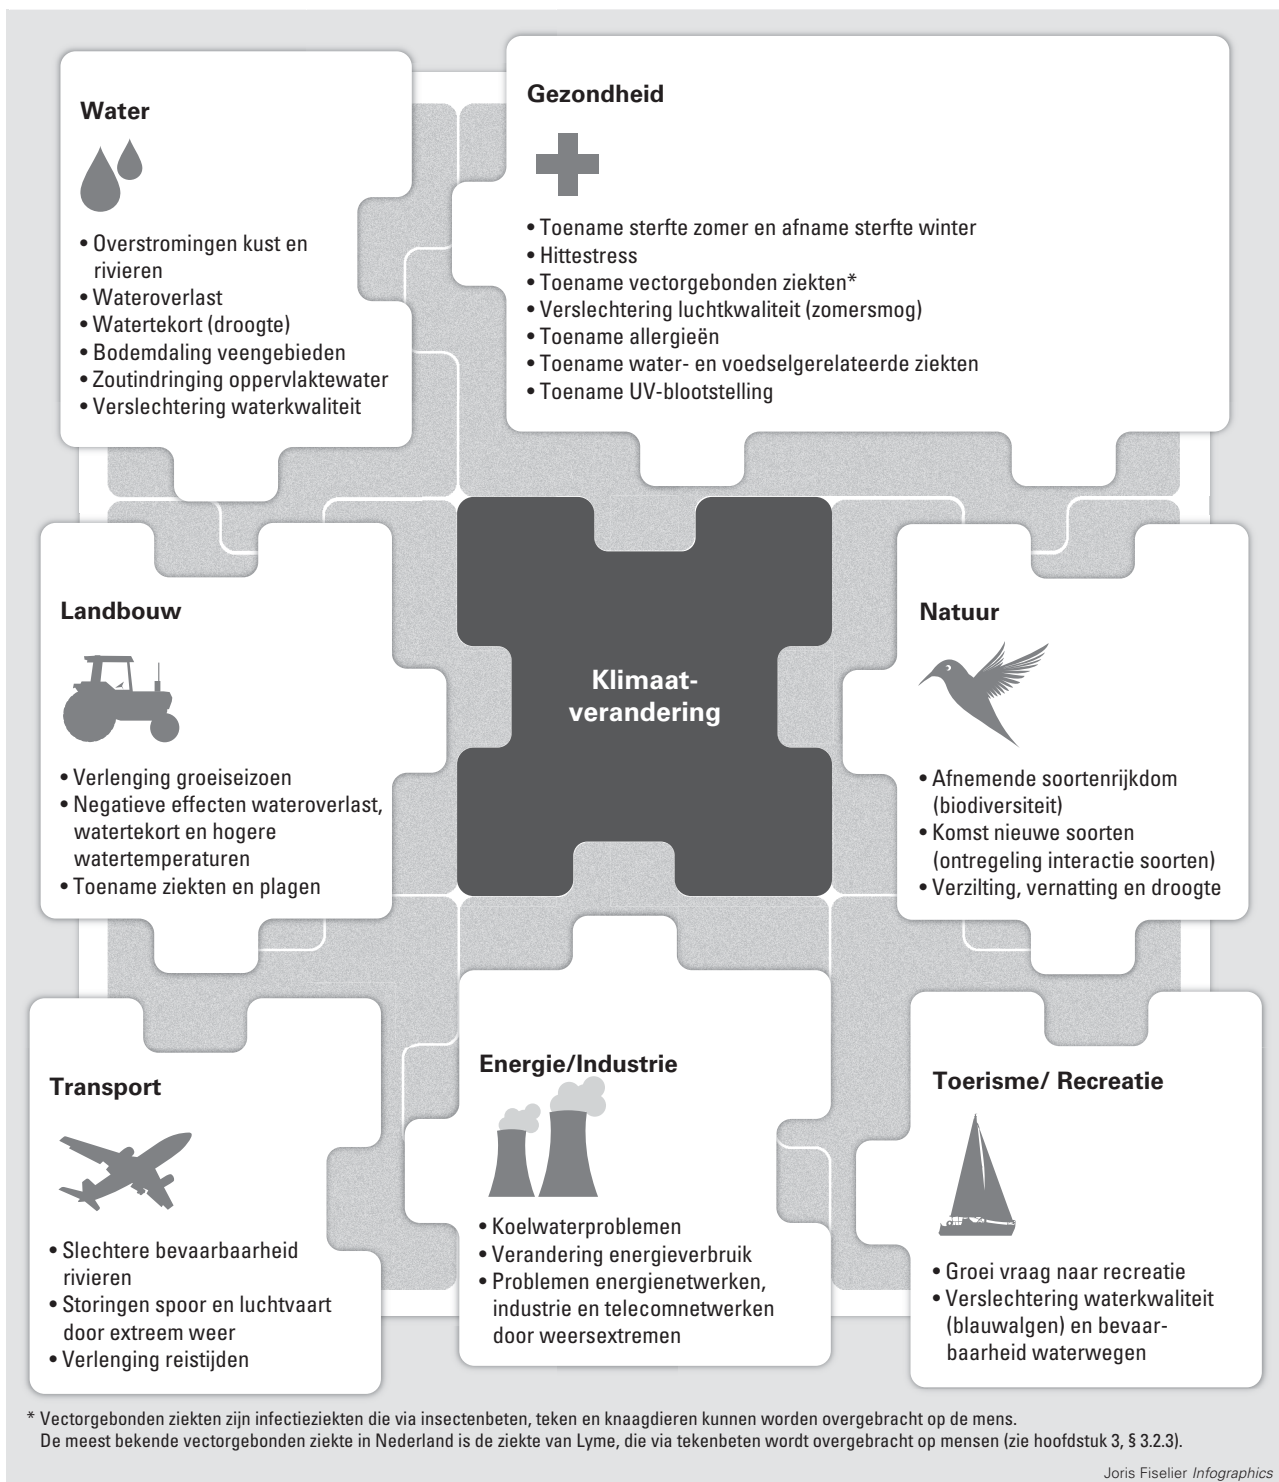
Water

• Overstromingen kust en rivieren
• Wateroverlast
• Watertekort (droogte)
• Bodemdaling veengebieden
• Zoutindringing oppervlaktewater
• Verslechtering waterkwaliteit

Gezondheid

• Toename sterfte zomer en afname sterfte winter
• Hittestress
• Toename vectorgebonden ziekten*
• Verslechtering luchtkwaliteit (zomersmog)
• Toename allergieën
• Toename water- en voedselgerelateerde ziekten
• Toename UV-blootstelling

Landbouw

• Verlenging groeiseizoen
• Negatieve effecten wateroverlast, watertekort en hogere watertemperaturen
• Toename ziekten en plagen

Klimaatverandering

Natuur

• Afnemende soortenrijkdom (biodiversiteit)
• Komst nieuwe soorten (ontregeling interactie soorten)
• Verzilting, vernatting en droogte

Transport

• Slechtere bevaarbaarheid rivieren
• Storingen spoor en luchtvaart door extreem weer
• Verlenging reistijden

Energie/Industrie

• Koelwaterproblemen
• Verandering energieverbruik
• Problemen energienetwerken, industrie en telecomnetwerken door weersextremen

Toerisme/ Recreatie

• Groei vraag naar recreatie
• Verslechtering waterkwaliteit (blauwalgen) en bevaarbaarheid waterwegen

* Vectorgebonden ziekten zijn infectieziekten die via insectenbeten, teken en knaagdieren kunnen worden overgebracht op de mens. De meest bekende vectorgebonden ziekte in Nederland is de ziekte van Lyme, die via tekenbeten wordt overgebracht op mensen (zie hoofdstuk 3, § 3.2.3).

Joris Fiselier Infographics